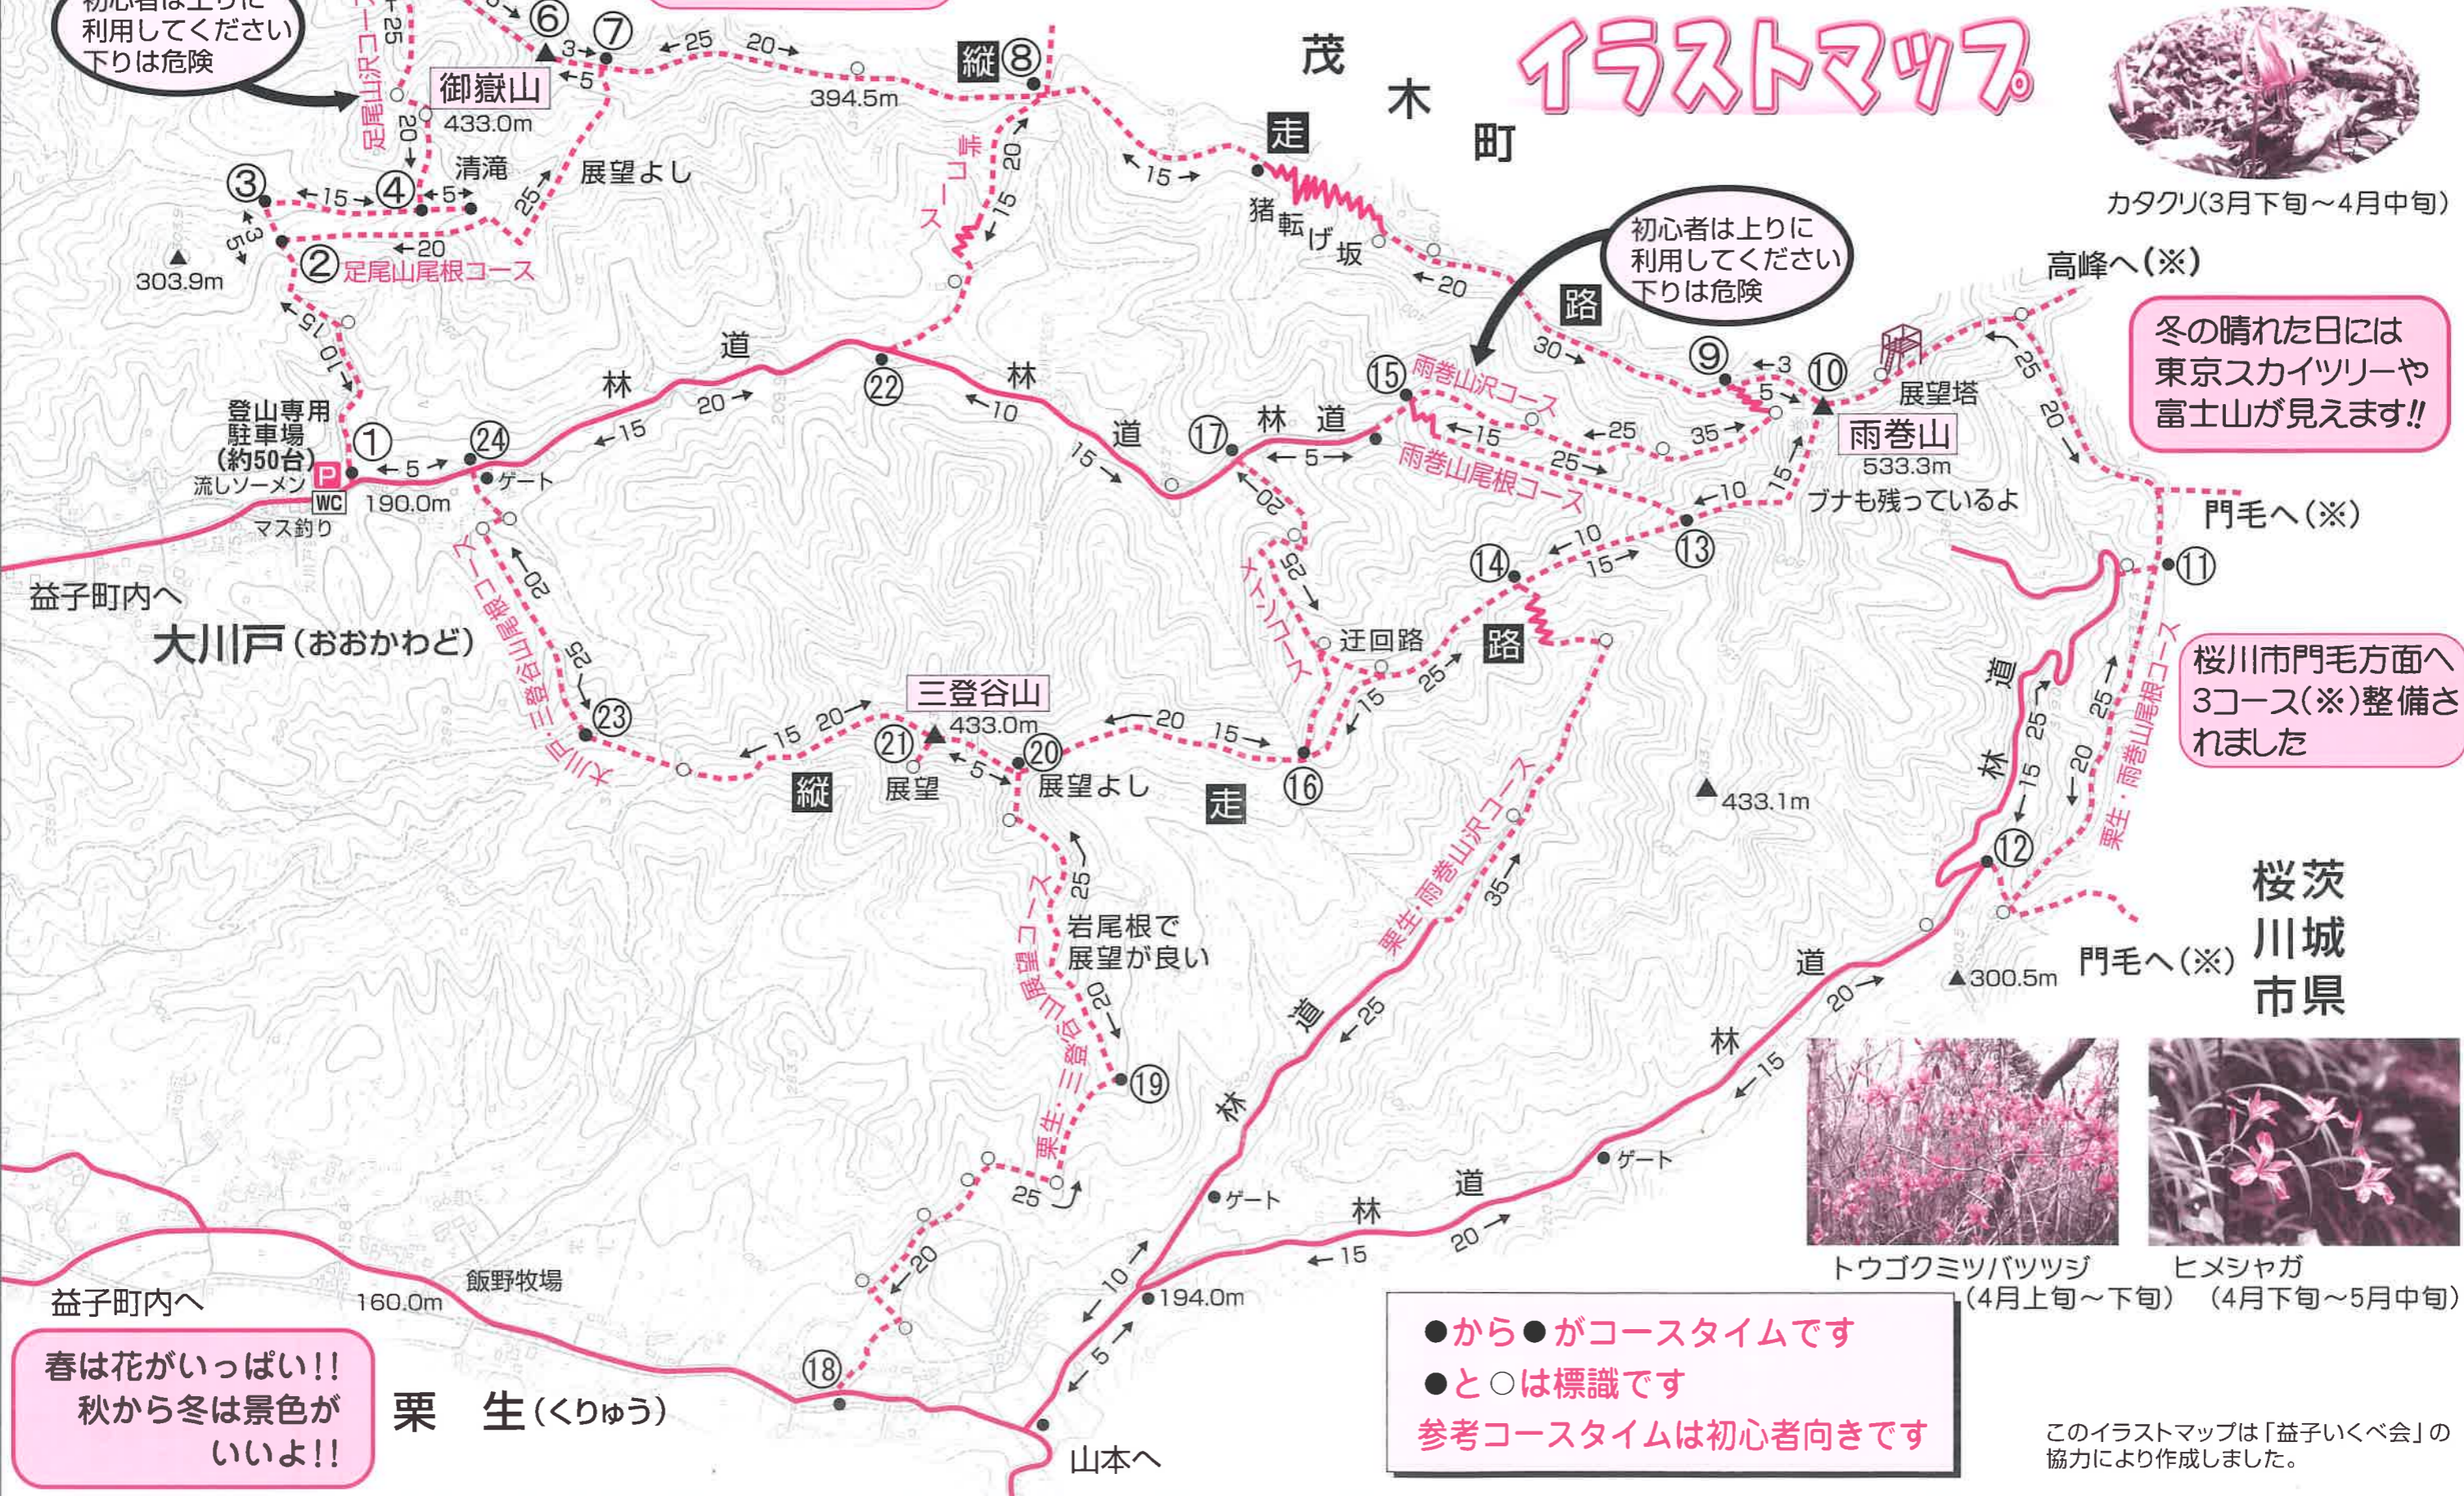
イラストマップ

初心者は上りに利用してください下りは危険

⑥ ⑦ 縦⑧ 御嶽山 433.0m 394.5m 足尾山沢コース 清滝 展望よし ③ ④ ② 足尾山尾根コース 303.9m 峠コース

茂木町

走 猪転げ坂 路

初心者は上りに利用してください下りは危険

カタクリ(3月下旬～4月中旬)

高峰へ(※)

冬の晴れた日には東京スカイツリーや富士山が見えます!!

⑨ ⑩ 展望塔 雨巻山 533.3m ブナも残っているよ ⑮ 雨巻山沢コース 雨巻山尾根コース ⑰ 林道 ⑬ ⑭ 迂回路 路 メインコース

林道 ㉒ ① ㉔ 登山専用駐車場(約50台) 流しソーメン P WC 190.0m マス釣り ゲート

門毛へ(※) ⑪

益子町内へ

大川戸(おおかわど)

大川戸・三登谷山尾根コース ㉓ 三登谷山 433.0m ㉑ ⑳ 展望 展望よし 縦 走 ⑯

桜川市門毛方面へ3コース(※)整備されました

433.1m 林道 ⑫ 栗生・雨巻山尾根コース

岩尾根で展望が良い 栗生・三登谷山展望コース ⑲ 栗生・雨巻山沢コース 林道

桜川市 茨城県

門毛へ(※) 300.5m

林道 ゲート ゲート 194.0m

トウゴクミツバツツジ(4月上旬～下旬) ヒメシャガ(4月下旬～5月中旬)

益子町内へ 160.0m 飯野牧場 ⑱

春は花がいっぱい!! 秋から冬は景色がいいよ!!

栗生(くりゅう)

山本へ

●から●がコースタイムです
●と○は標識です
参考コースタイムは初心者向きです

このイラストマップは「益子いくべ会」の協力により作成しました。